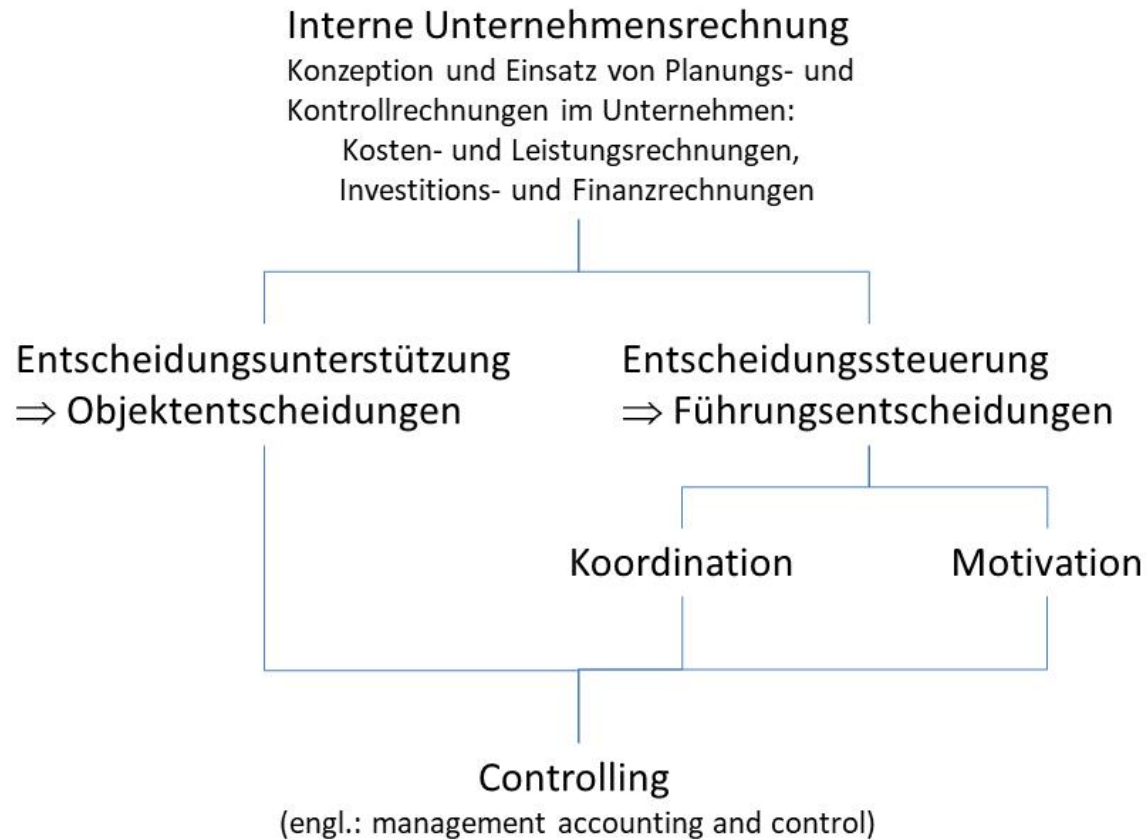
Interne Unternehmensrechnung
Konzeption und Einsatz von Planungs- und Kontrollrechnungen im Unternehmen:
Kosten- und Leistungsrechnungen,
Investitions- und Finanzrechnungen

Entscheidungsunterstützung
$\Rightarrow$ Objektentscheidungen

Entscheidungssteuerung
$\Rightarrow$ Führungsentscheidungen

Koordination

Motivation

Controlling
(engl.: management accounting and control)